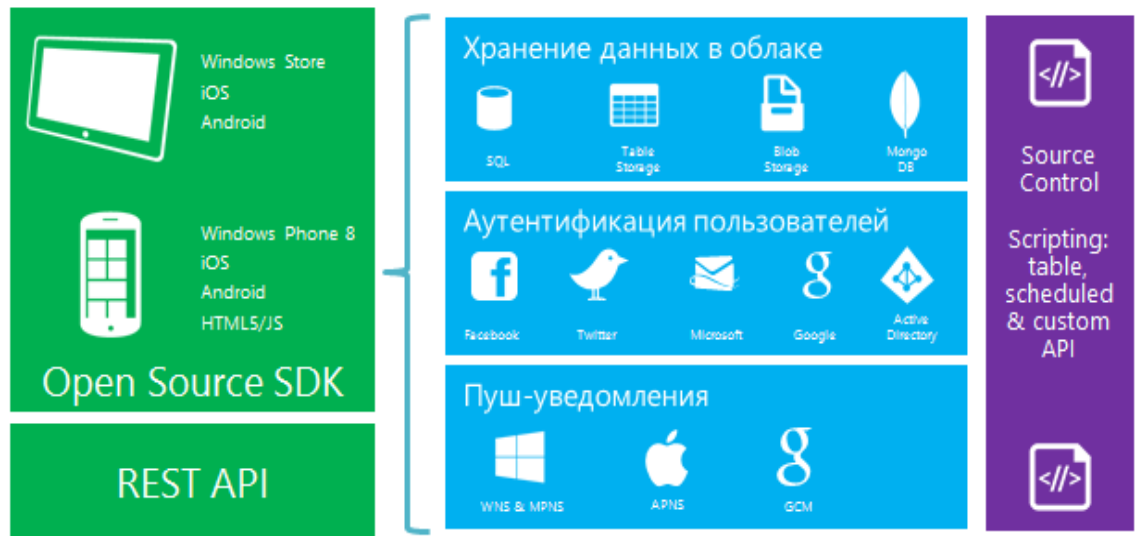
Windows Store
iOS
Android

Windows Phone 8
iOS
Android
HTML5/JS

Open Source SDK

REST API

Хранение данных в облаке

SQL
Table Storage
Blob Storage
Mongo DB

Аутентификация пользователей

Facebook
Twitter
Microsoft
Google
Active Directory

Пуш-уведомления

WNS & MPNS
APNS
GCM

</>

Source Control

Scripting: table, scheduled & custom API

</>